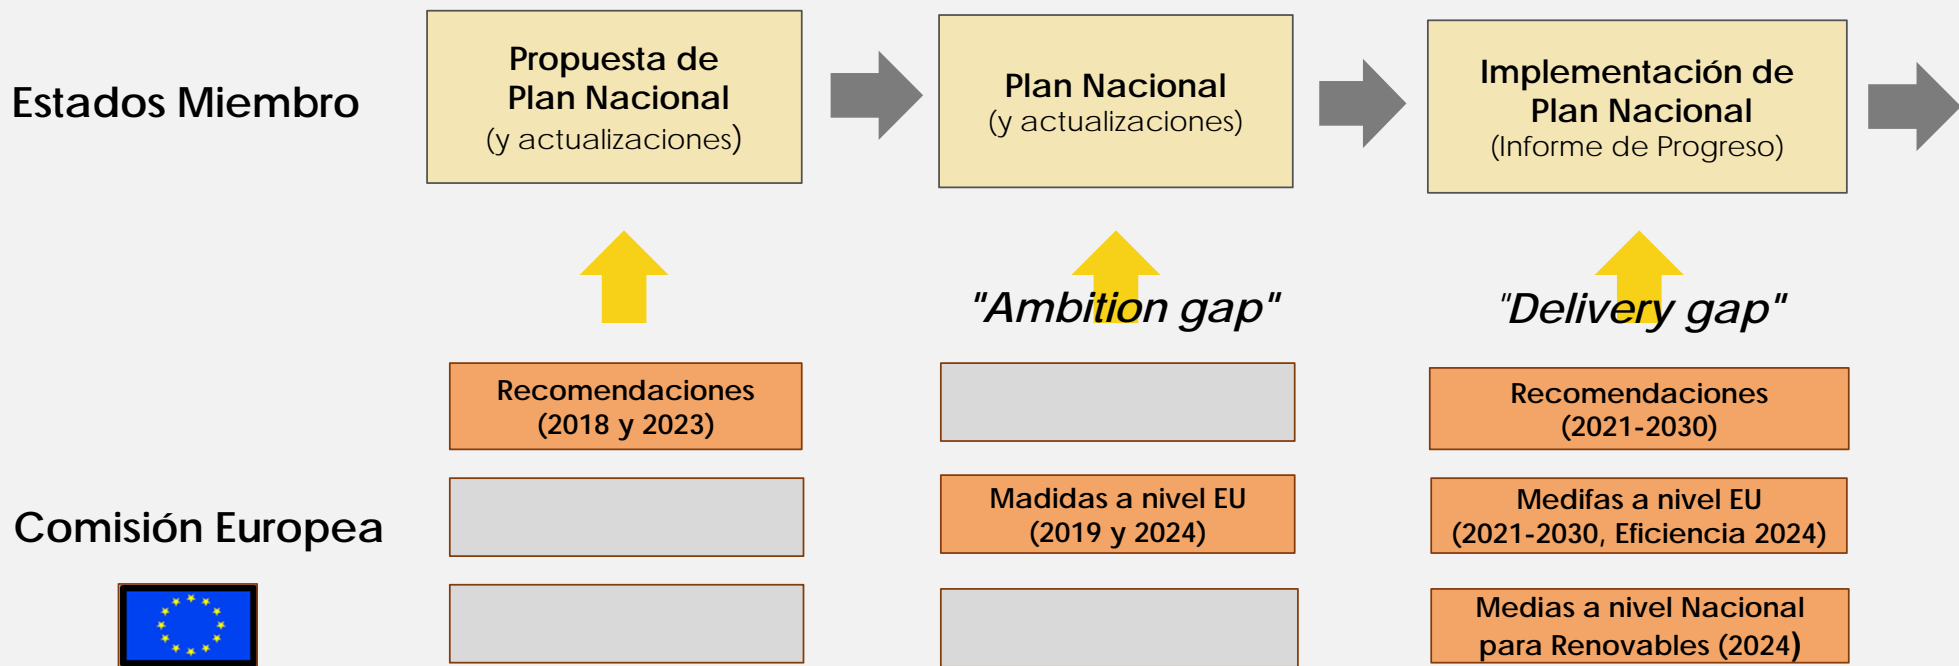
Estados Miembro

Propuesta de Plan Nacional
(y actualizaciones)

Plan Nacional
(y actualizaciones)

Implementación de Plan Nacional
(Informe de Progreso)

"Ambition gap"

"Delivery gap"

Recomendaciones
(2018 y 2023)

Recomendaciones
(2021-2030)

Comisión Europea

Madidas a nivel EU
(2019 y 2024)

Medifas a nivel EU
(2021-2030, Eficiencia 2024)

Medias a nivel Nacional para Renovables (2024)